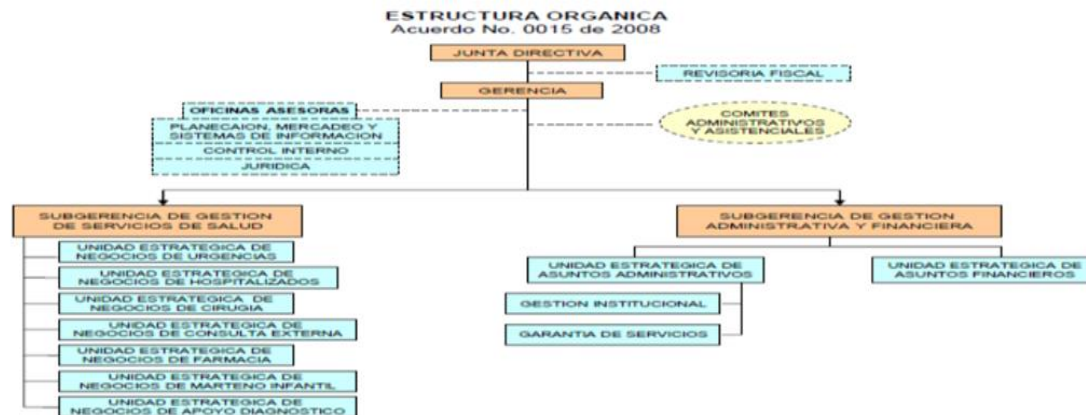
ESTRUCTURA ORGANICA
Acuerdo No. 0015 de 2008

JUNTA DIRECTIVA

REVISORIA FISCAL

GERENCIA

OFICINAS ASESORAS

PLANECAION, MERCADEO Y SISTEMAS DE INFORMACION

CONTROL INTERNO

JURIDICA

COMITES ADMINISTRATIVOS Y ASISTENCIALES

SUBGERENCIA DE GESTION DE SERVICIOS DE SALUD

UNIDAD ESTRATEGICA DE NEGOCIOS DE URGENCIAS

UNIDAD ESTRATEGICA DE NEGOCIOS DE HOSPITALIZADOS

UNIDAD ESTRATEGICA DE NEGOCIOS DE CIRUGIA

UNIDAD ESTRATEGICA DE NEGOCIOS DE CONSULTA EXTERNA

UNIDAD ESTRATEGICA DE NEGOCIOS DE FARMACIA

UNIDAD ESTRATEGICA DE NEGOCIOS DE MARTENO INFANTIL

UNIDAD ESTRATEGICA DE NEGOCIOS DE APOYO DIAGNOSTICO

SUBGERENCIA DE GESTION ADMINISTRATIVA Y FINANCIERA

UNIDAD ESTRATEGICA DE ASUNTOS ADMINISTRATIVOS

GESTION INSTITUCIONAL

GARANTIA DE SERVICIOS

UNIDAD ESTRATEGICA DE ASUNTOS FINANCIEROS